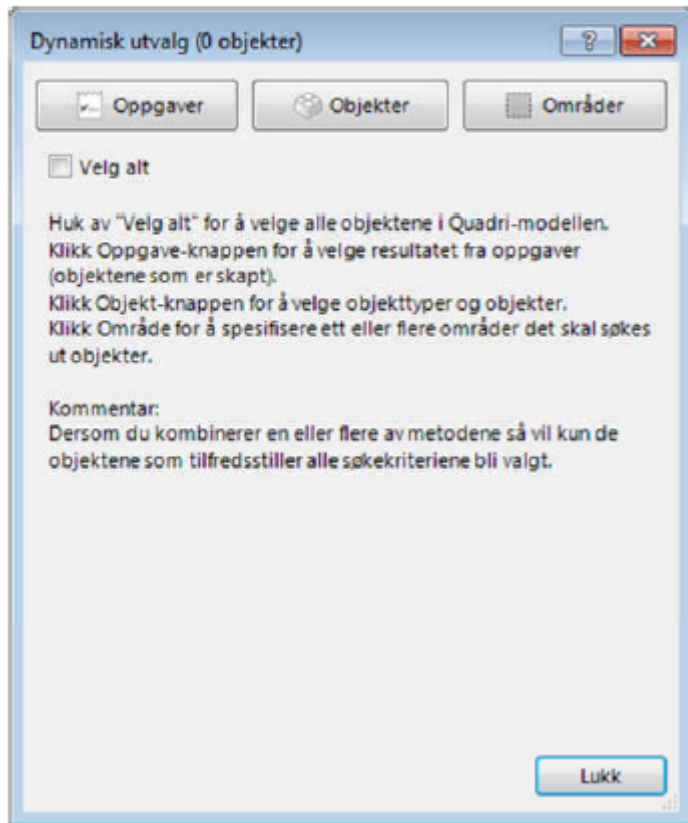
Dynamisk utvalg (0 objekter)

?

Oppgaver

Objekter

Områder

Velg alt

Huk av "Velg alt" for å velge alle objektene i Quadri-modellen. Klikk Oppgave-knappen for å velge resultatet fra oppgaver (objektene som er skapt).
Klikk Objekt-knappen for å velge objekttyper og objekter.
Klikk Område for å spesifisere ett eller flere områder det skal søkes ut objekter.

Kommentar:
Dersom du kombinerer en eller flere av metodene så vil kun de objektene som tilfredsstiller alle søkekriteriene bli valgt.

Lukk